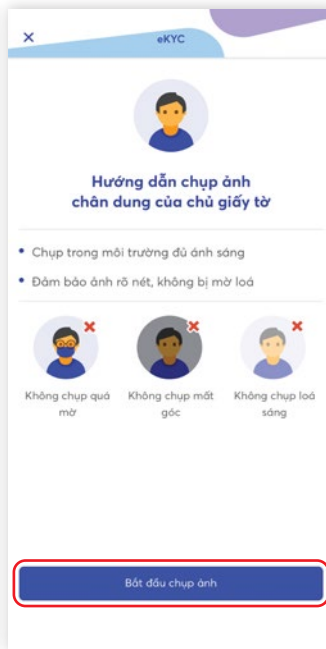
×

eKYC

Hướng dẫn chụp ảnh chân dung của chủ giấy tờ

• Chụp trong môi trường đủ ánh sáng

• Đảm bảo ảnh rõ nét, không bị mờ loá

Không chụp quá mờ

Không chụp mất góc

Không chụp loá sáng

Bắt đầu chụp ảnh